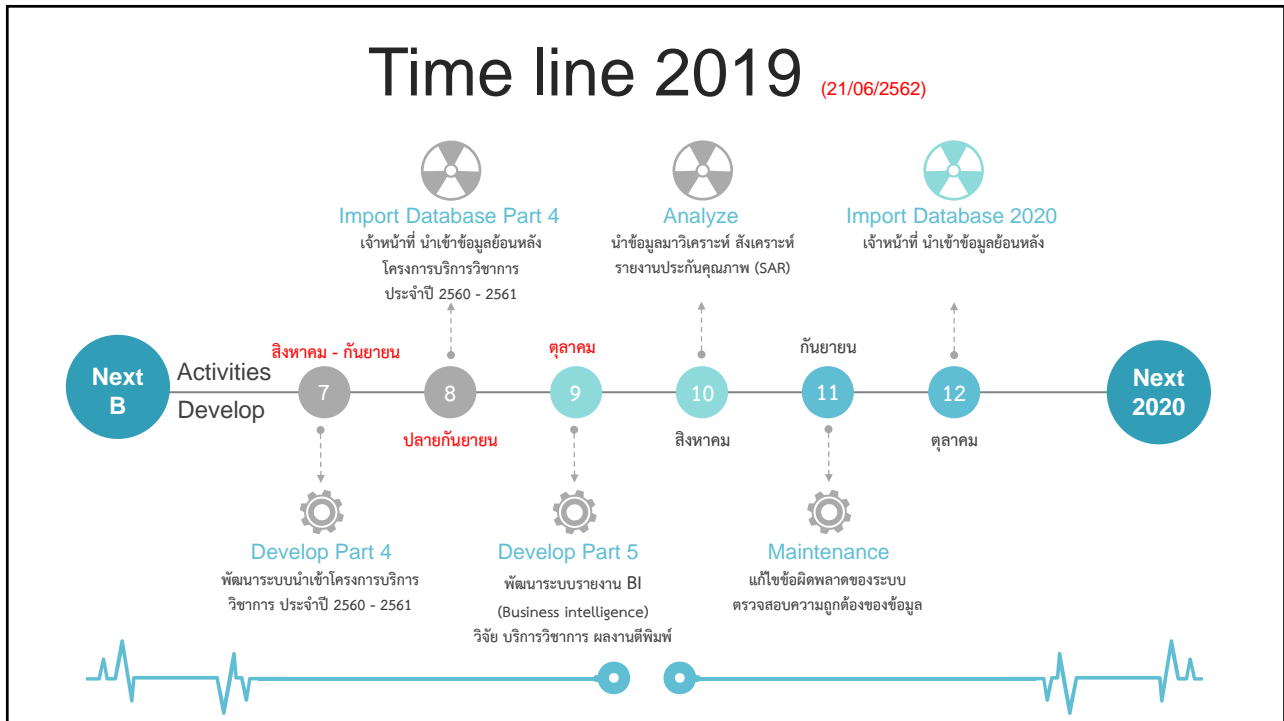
Time line 2019 (21/06/2562)

Import Database Part 4
เจ้าหน้าที่ นำเข้าข้อมูลย้อนหลัง
โครงการบริการวิชาการ
ประจำปี 2560 - 2561

Analyze
นำข้อมูลมาวิเคราะห์ สังเคราะห์
รายงานประกันคุณภาพ (SAR)

Import Database 2020
เจ้าหน้าที่ นำเข้าข้อมูลย้อนหลัง

Next B

Activities
Develop

สิงหาคม - กันยายน

7

8

ปลายกันยายน

ตุลาคม

9

10

สิงหาคม

กันยายน

11

12

ตุลาคม

Next 2020

Develop Part 4
พัฒนาระบบนำเข้าโครงการบริการวิชาการ ประจำปี 2560 - 2561

Develop Part 5
พัฒนาระบบรายงาน BI
(Business intelligence)
วิจัย บริการวิชาการ ผลงานตีพิมพ์

Maintenance
แก้ไขข้อผิดพลาดของระบบ
ตรวจสอบความถูกต้องของข้อมูล